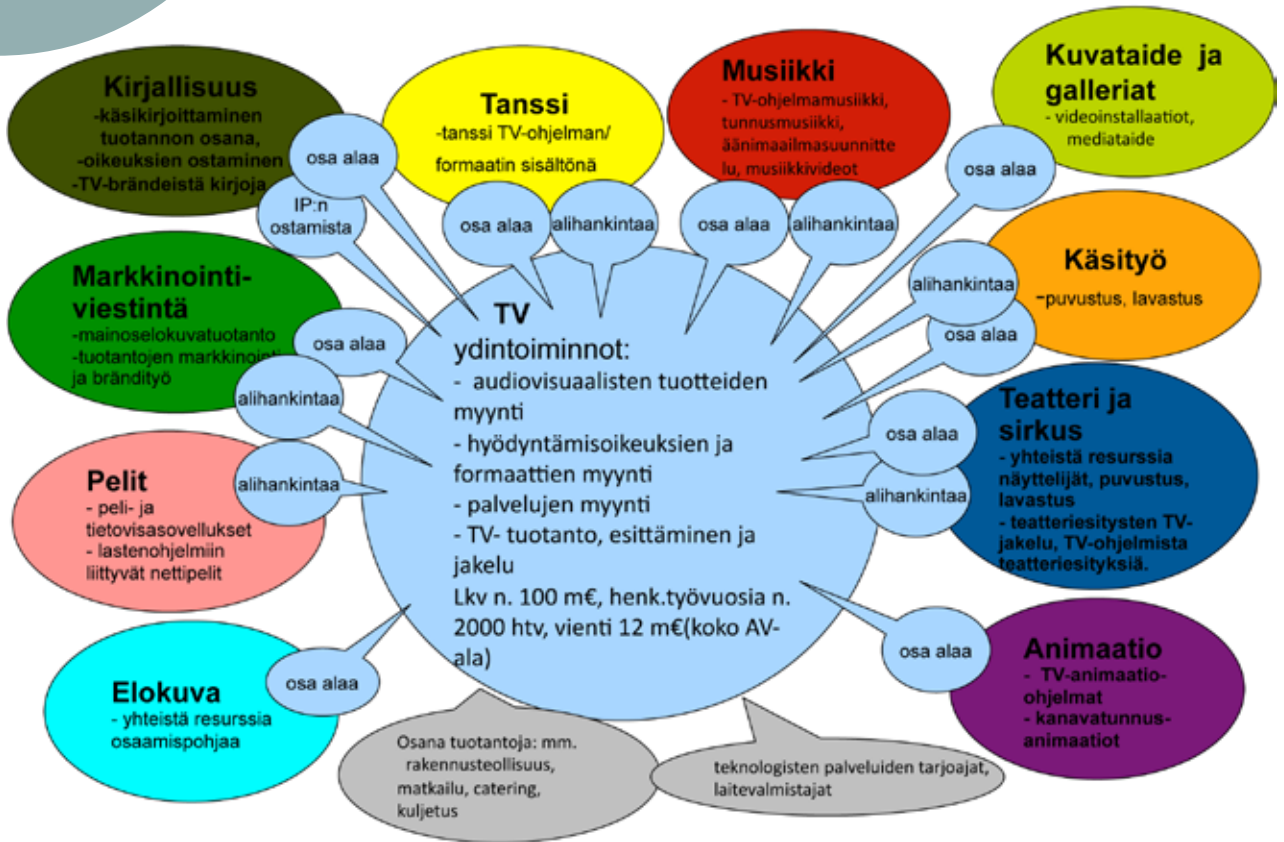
Kirjallisuus
-käsikirjoittaminen tuotannon osana,
-oikeuksien ostaminen
-TV-brändeistä kirjoja

osa alaa

IP:n ostamista

Tanssi
-tanssi TV-ohjelman/ formaatin sisältönä

osa alaa

alihankintaa

Musiikki
- TV-ohjelmamusiikki, tunnusmusiikki, äänimaailmasuunnittelu, musiikkivideot

osa alaa

alihankintaa

Kuvataide ja galleriat
- videoinstallaatiot, mediataide

osa alaa

Markkinointi-viestintä
-mainoselokuvatuotanto
-tuotantojen markkinointi ja brändityö

osa alaa

alihankintaa

Käsityö
-puvustus, lavastus

alihankintaa

osa alaa

TV
ydintoiminnot:
- audiovisuaalisten tuotteiden myynti
- hyödyntämisoikeuksien ja formaattien myynti
- palvelujen myynti
- TV- tuotanto, esittäminen ja jakelu
Lkv n. 100 m€, henk.työvuosia n. 2000 htv, vienti 12 m€(koko AV-ala)

Pelit
- peli- ja tietovisasovellukset
- lastenohjelmiin liittyvät nettipelit

alihankintaa

Teatteri ja sirkus
- yhteistä resurssia näyttelijät, puvustus, lavastus
- teatteriesitysten TV-jakelu, TV-ohjelmista teatteriesityksiä.

osa alaa

alihankintaa

Elokuva
- yhteistä resurssia osaamispohjaa

osa alaa

Animaatio
- TV-animaatio-ohjelmat
- kanavatunnus-animaatiot

osa alaa

Osana tuotantoja: mm. rakennusteollisuus, matkailu, catering, kuljetus

teknologisten palveluiden tarjoajat, laitevalmistajat